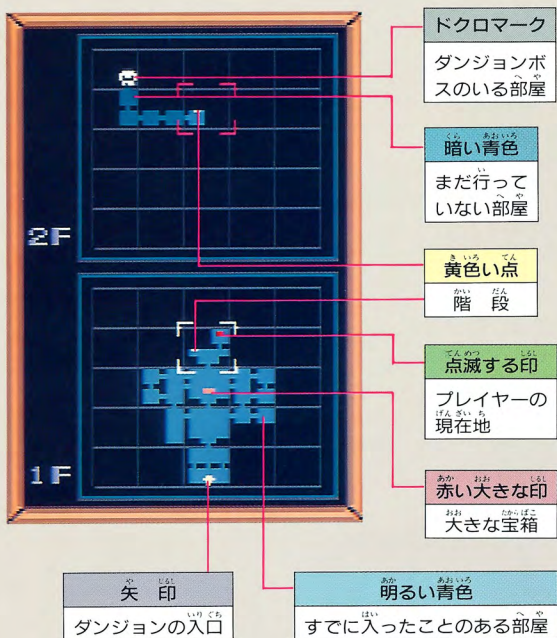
2F

1F

ドクロマーク

ダンジョンボスのいる部屋

暗い青色

まだ行っていない部屋

黄色い点

階段

点滅する印

プレイヤーの現在地

赤い大きな印

大きな宝箱

矢印

ダンジョンの入口

明るい青色

すでに入ったことのある部屋